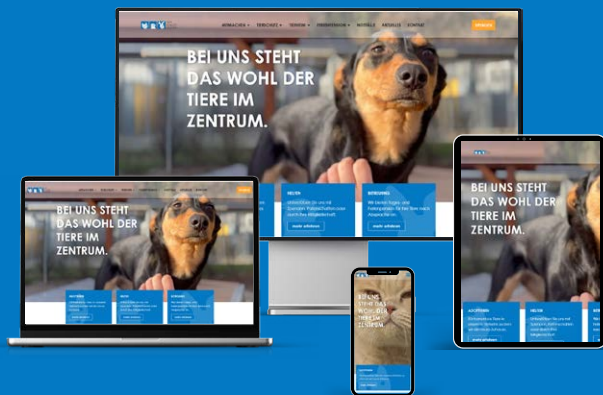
BEI UNS STEHT DAS WOHL DER TIERE IM ZENTRUM.

HELFEN

Unterstützen Sie uns mit Ihrer Spende, Patenschaften oder durch Ihre Mitgliedschaft

mehr erfahren

BETREUEN

Wir bieten Ihnen Pflege- und Pensionsplätze für Ihre Tiere nach Absprache an.

mehr erfahren

BEI UNS STEHT DAS WOHL DER TIERE IM ZENTRUM.

BEI UNS STEHT DAS WOHL DER TIERE IM ZENTRUM.

BEI UNS STEHT DAS WOHL DER TIERE IM ZENTRUM.

HELFEN

mehr erfahren